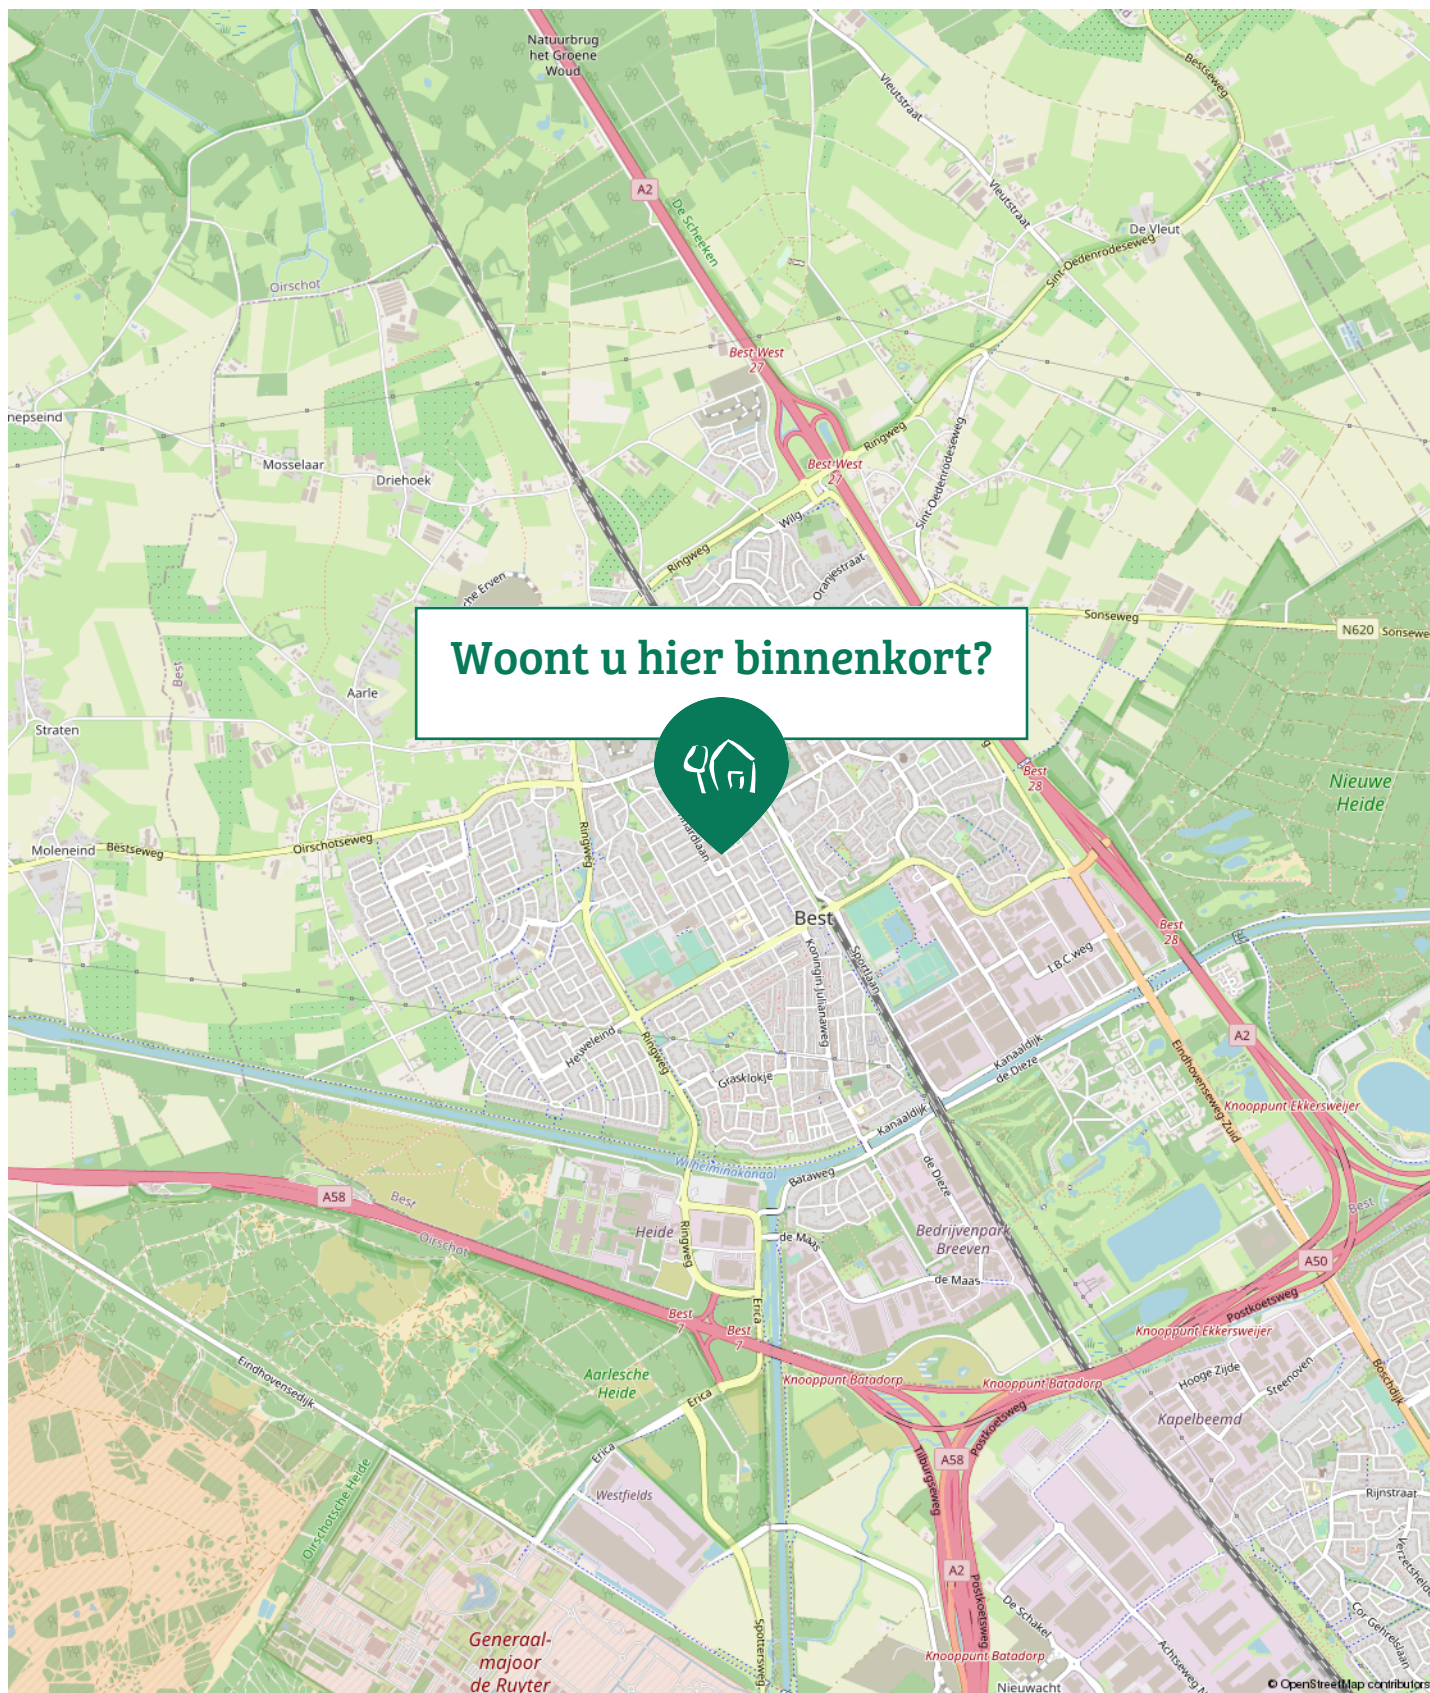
Woont u hier binnenkort?

Natuurbrug het Groene Woud
A2
De Scheeken
Vleutstraat
Bestseweg
Vleutstraat
De Vleut
Sint-Oedenrodeseweg
Oirschot
nepseind
Best West 27
Best West 27
Ringweg
Sint-Oedenrodeseweg
Mosselaar
Driehoek
Wilg
Ringweg
Oranjestraat
he Erven
Sonseweg
N620
Sonseweg
Best
Aarle
Straten
Nieuwe Heide
Best 28
Moleneind
Bestseweg
Oirschotseweg
Ringweg
Best
Koningin Julianaweg
Sportlaan
I.B.C.weg
Best 28
Heuveleind
Ringweg
Grasklokje
Kanaaldijk de Dieze
A2
Eindhovenseweg Zuid
Knooppunt Ekkersweijer
Kanaaldijk
Wilhelminakanaal
Bataweg
de Dieze
Bedrijvenpark Breeven
A58
Best
Oirschot
Heide
Ringweg
de Maas
de Maas
Best
A50
Postkoetsweg
Knooppunt Ekkersweijer
Best 7
Erica
Best 7
Aarlesche Heide
Knooppunt Batadorp
Knooppunt Batadorp
Hooge Zijde
Steenoven
Boschdijk
Eindhovensedijk
Erica
Postkoetsweg
Kapelbeemd
Erica
A58
Tilburgseweg
Westfields
Oirschotsche Heide
Rijnstraat
A2
Postkoetsweg
De Schakel
Achtseweg N
Verzetsheld
Cor Gehrelslaan
Generaal-majoor de Ruyter
Spottersweg
Knooppunt Batadorp
Nieuwacht
© OpenStreetMap contributors